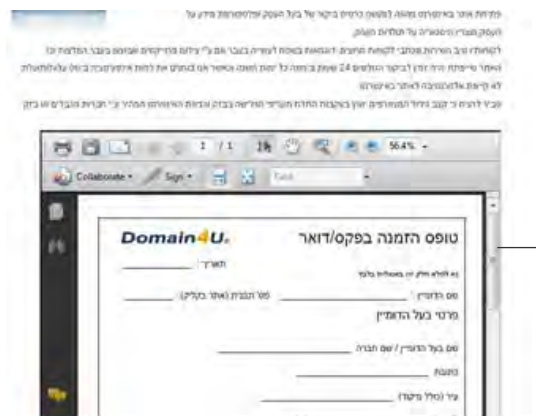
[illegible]

1 / 1   56.4%

Collaborate   Sign   Find

Domain4U.

טופס הזמנה בפקס/דואר

תאריך: ________

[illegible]

שם הדומיין: ________   מס' הזמנת (אתר בקליק): ________

פרטי בעל הדומיין

שם בעל הדומיין / שם חברה: ________

כתובת: ________

עיר (מיקוד): ________